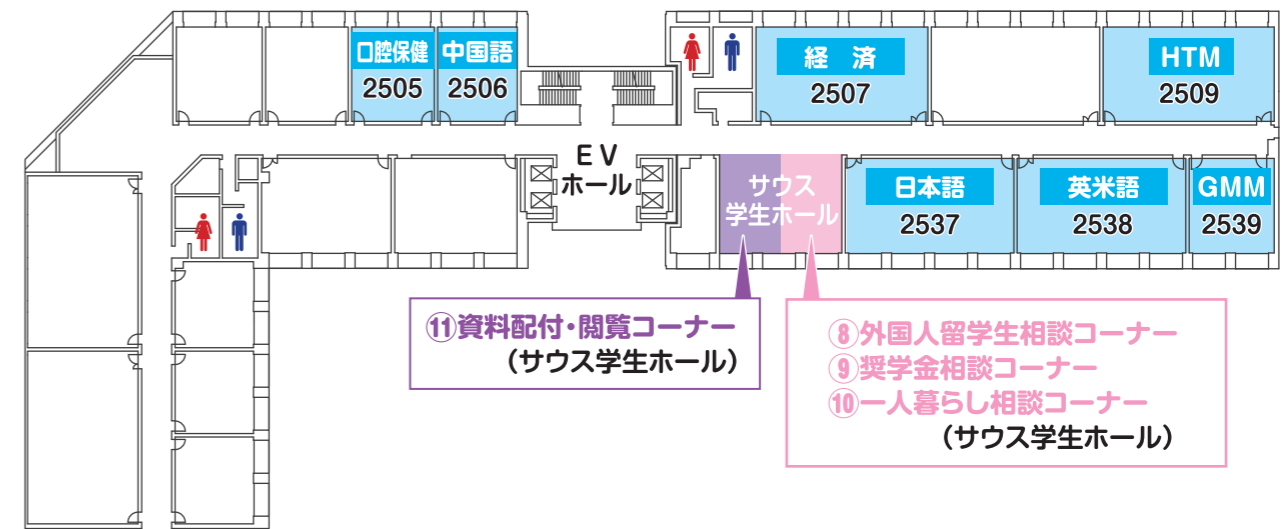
口腔保健
2505

中国語
2506

経済
2507

HTM
2509

EV
ホール

サウス
学生ホール

日本語
2537

英米語
2538

GMM
2539

⑪資料配付・閲覧コーナー
（サウス学生ホール）

⑧外国人留学生相談コーナー
⑨奨学金相談コーナー
⑩一人暮らし相談コーナー
（サウス学生ホール）